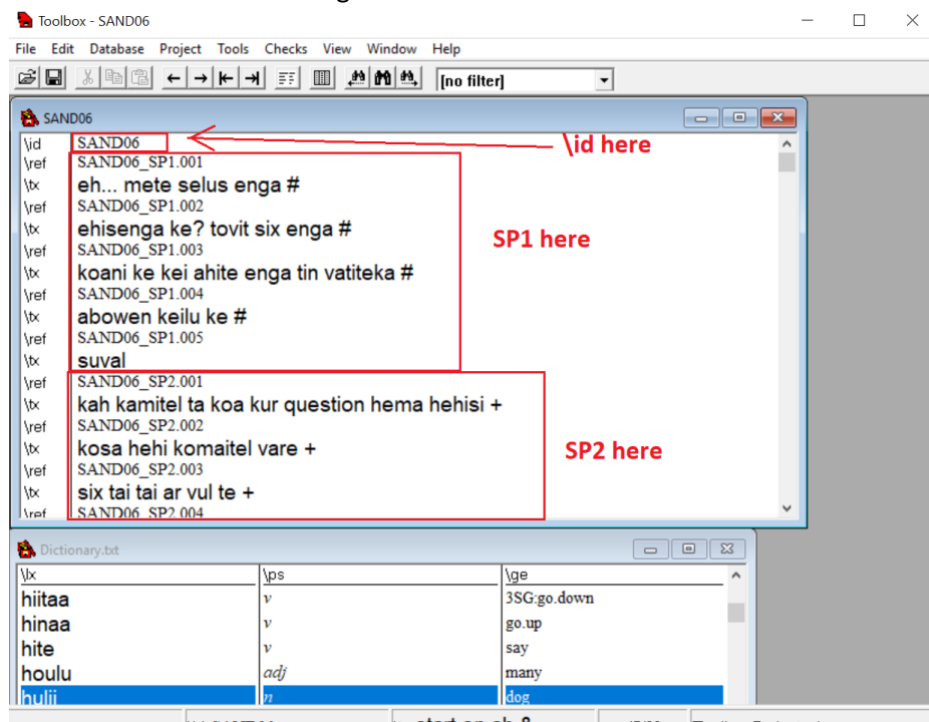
Toolbox - SAND06

File Edit Database Project Tools Checks View Window Help

[no filter]

SAND06

\id SAND06
\ref SAND06_SP1.001
\tx eh... mete selus enga #
\ref SAND06_SP1.002
\tx ehisenga ke? tovit six enga #
\ref SAND06_SP1.003
\tx koani ke kei ahite enga tin vatiteka #
\ref SAND06_SP1.004
\tx abowen keilu ke #
\ref SAND06_SP1.005
\tx suval
\ref SAND06_SP2.001
\tx kah kamitel ta koa kur question hema hehisi +
\ref SAND06_SP2.002
\tx kosa hehi komaitel vare +
\ref SAND06_SP2.003
\tx six tai tai ar vul te +
\ref SAND06_SP2.004

\id here

SP1 here

SP2 here

Dictionary.txt

| \lx | \ps | \ge |
|---|---|---|
| hiitaa | v | 3SG:go.down |
| hinaa | v | go.up |
| hite | v | say |
| houlu | adj | many |
| hulii | n | dog |

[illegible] start an ch & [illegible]